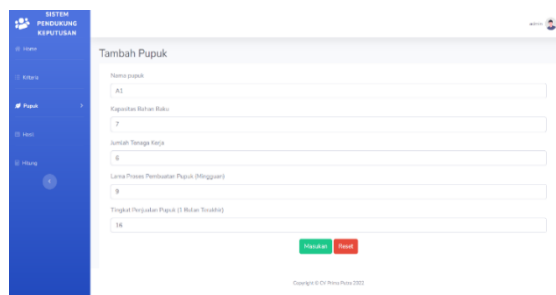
SISTEM PENDUKUNG KEPUTUSAN

Home

Kriteria

Pupuk

Hasil

Hitung

admin

Tambah Pupuk

Nama pupuk

A1

Kapasitas Bahan Baku

7

Jumlah Tenaga Kerja

6

Lama Proses Pembuatan Pupuk (Minggu)

9

Tingkat Penjualan Pupuk (1 Bulan Terakhir)

16

Masukan Reset

Copyright © CV Rimo Putra 2022